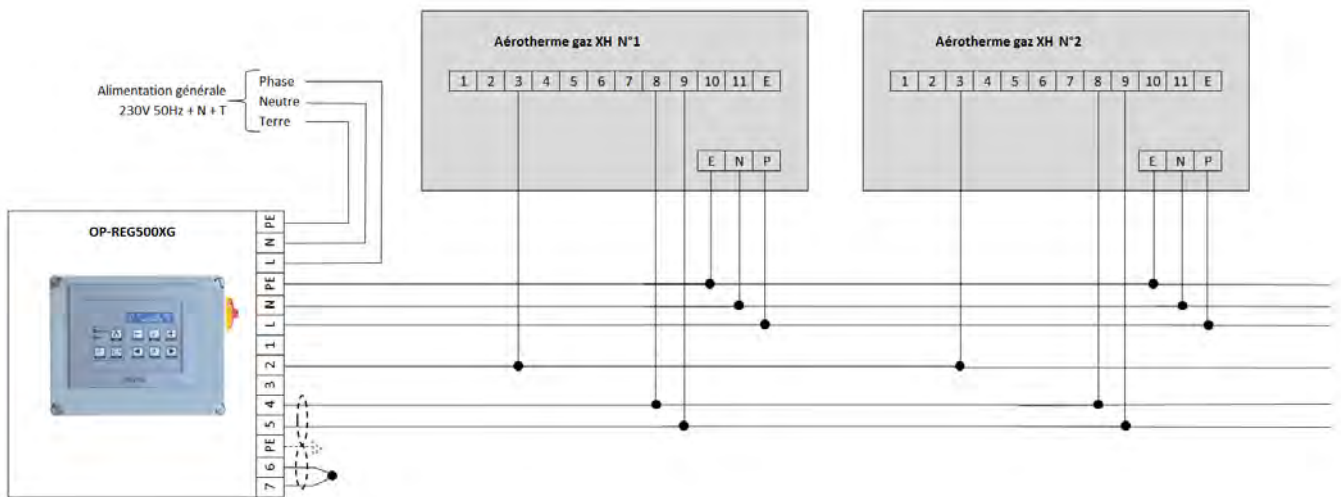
Aérotherme gaz XH N°1

| 1 | 2 | 3 | 4 | 5 | 6 | 7 | 8 | 9 | 10 | 11 | E |
|---|---|---|---|---|---|---|---|---|---|---|---|

| E | N | P |
|---|---|---|

Aérotherme gaz XH N°2

| 1 | 2 | 3 | 4 | 5 | 6 | 7 | 8 | 9 | 10 | 11 | E |
|---|---|---|---|---|---|---|---|---|---|---|---|

| E | N | P |
|---|---|---|

Alimentation générale
230V 50Hz + N + T

Phase
Neutre
Terre

OP-REG500XG

PE
N
L
PE
N
L
1
2
3
4
5
PE
6
7